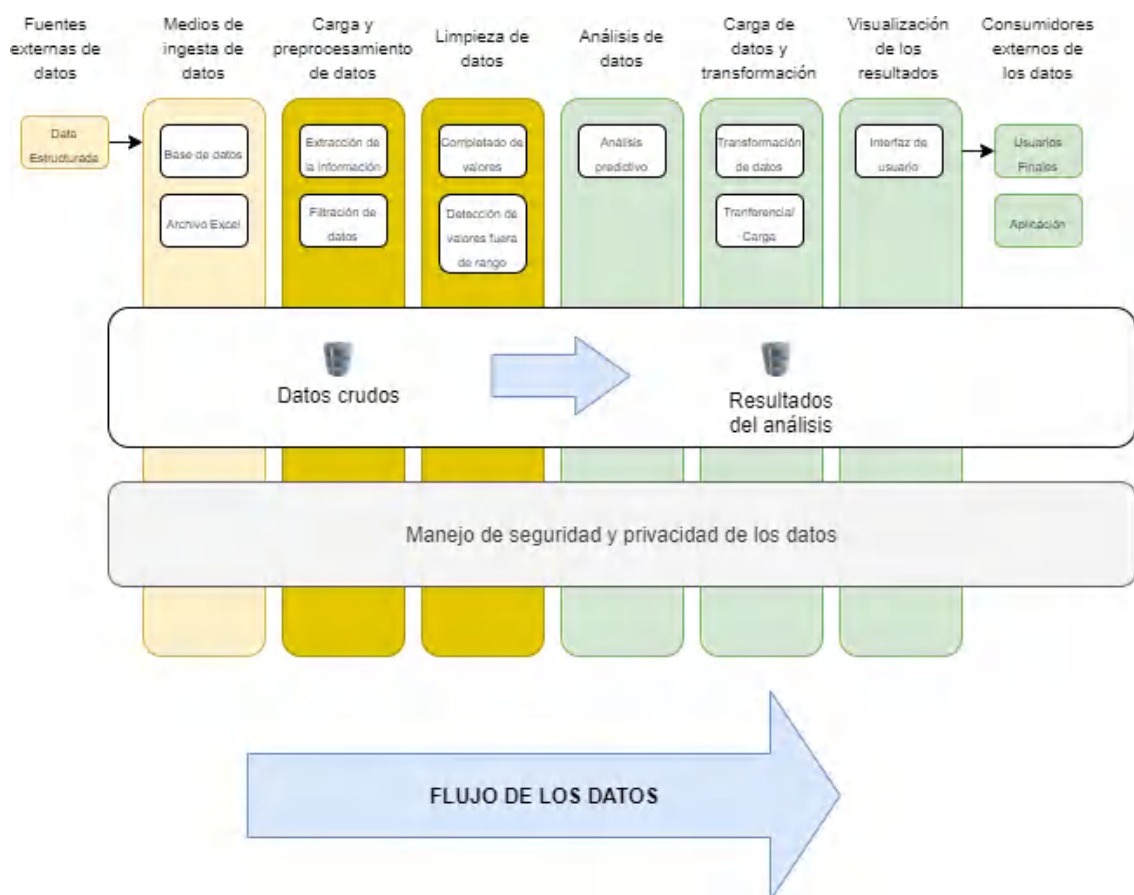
Fuentes externas de datos

Medios de ingesta de datos

Carga y preprocesamiento de datos

Limpieza de datos

Análisis de datos

Carga de datos y transformación

Visualización de los resultados

Consumidores externos de los datos

Dato Estructurado

Base de datos

Archivo Excel

Extracción de la información

Filtración de datos

Completado de valores

Detección de valores fuera de rango

Análisis predictivo

Transformación de datos

Tranferencia/ Carga

Interfaz de usuario

Usuarios Finales

Aplicación

Datos crudos

Resultados del análisis

Manejo de seguridad y privacidad de los datos

FLUJO DE LOS DATOS